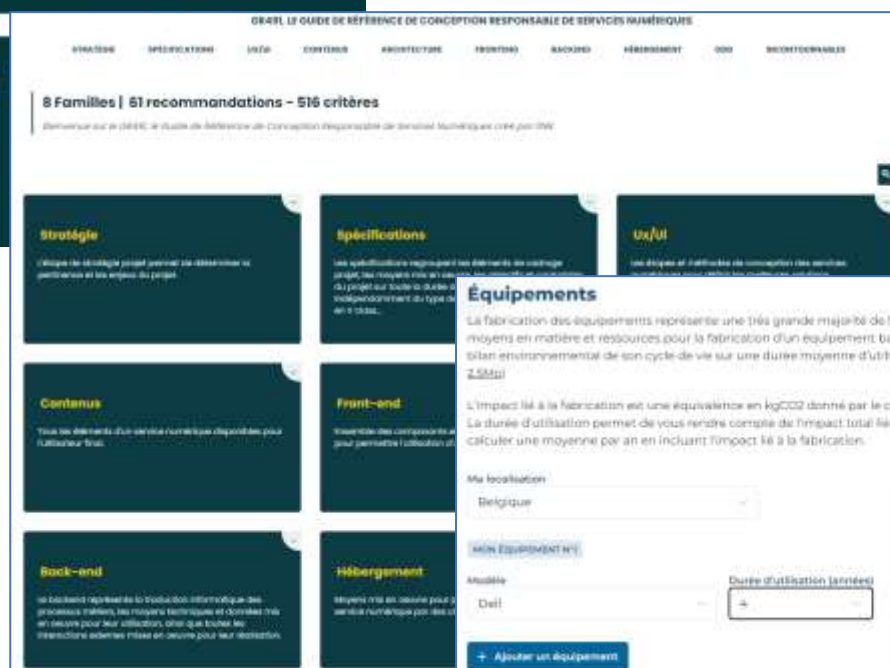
GR491, LE GUIDE DE RÉFÉRENCE DE CONCEPTION RESPONSABLE DE SERVICES NUMÉRIQUES

STRATÉGIE SPÉCIFICATIONS UX/UI CONTENUS ARCHITECTURE FRONTEND BACKEND HÉBERGEMENT ODD INCONTOURNABLES

8 Familles | 61 recommandations - 516 critères

Bienvenue sur le GR491, le Guide de Référence de Conception Responsable de Services Numériques créé par INR

Stratégie

L'étape de stratégie projet permet de déterminer la pertinence et les enjeux du projet.

Spécifications

Les spécifications regroupent les éléments de cadrage projet, les moyens mis en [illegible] du projet sur toute la durée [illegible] indépendamment du type de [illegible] en 4 cibles...

Ux/Ui

Les étapes et méthodes de conception des services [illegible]

Contenus

Tous les éléments d'un service numérique disponibles pour l'utilisateur final.

Front-end

Ensemble des composants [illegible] pour permettre l'utilisation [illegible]

Back-end

Le backend représente la traduction informatique des processus métiers, les moyens techniques et données mis en oeuvre pour leur utilisation, ainsi que toutes les interactions externes mises en oeuvre pour leur réalisation.

Hébergement

Moyens mis en oeuvre pour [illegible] service numérique par des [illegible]

Équipements

La fabrication des équipements représente une très grande majorité de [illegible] moyens en matière et ressources pour la fabrication d'un équipement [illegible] bilan environnemental de son cycle de vie sur une durée moyenne d'uti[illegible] 2.5Mo)

L'impact lié à la fabrication est une équivalence en kgCO2 donné par le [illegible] La durée d'utilisation permet de vous rendre compte de l'impact total lié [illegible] calculer une moyenne par an en incluant l'impact lié à la fabrication.

Ma localisation

Belgique

MON ÉQUIPEMENT N°1

Modèle

Dell

Durée d'utilisation (années)

4

+ Ajouter un équipement